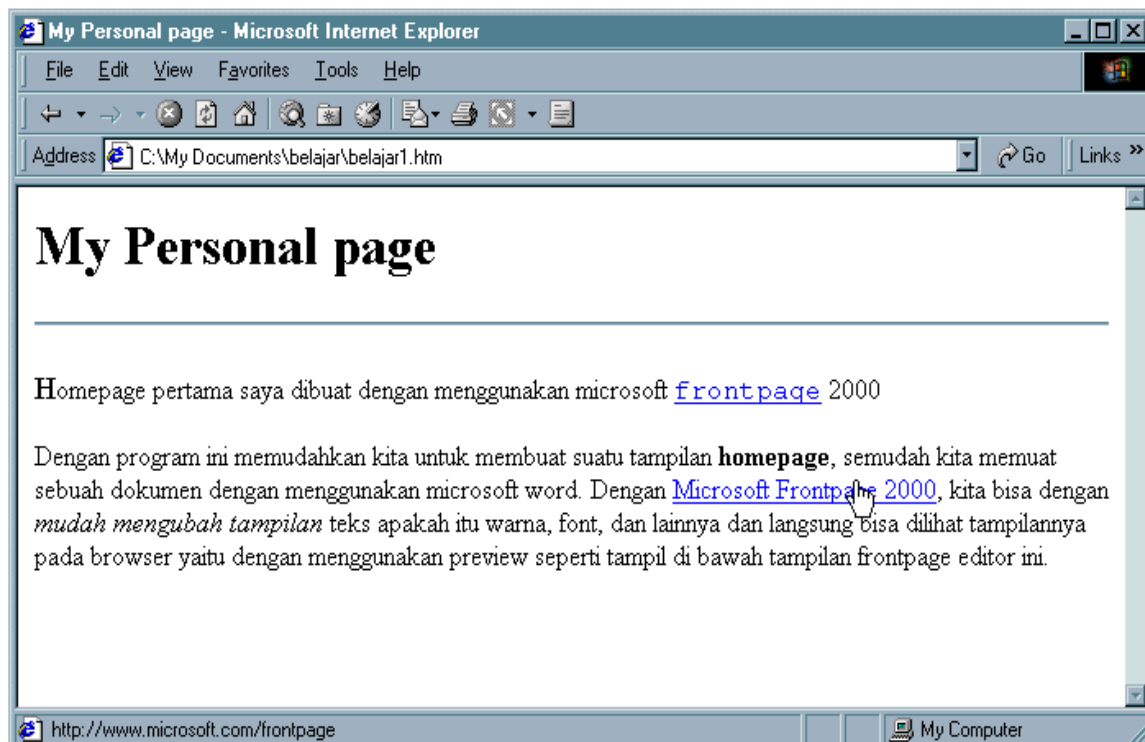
My Personal page - Microsoft Internet Explorer

File Edit View Favorites Tools Help

Address C:\My Documents\belajar\belajar1.htm Go Links »

# My Personal page

Homepage pertama saya dibuat dengan menggunakan microsoft frontpage 2000

Dengan program ini memudahkan kita untuk membuat suatu tampilan **homepage**, semudah kita memuat sebuah dokumen dengan menggunakan microsoft word. Dengan Microsoft Frontpage 2000, kita bisa dengan *mudah mengubah tampilan* teks apakah itu warna, font, dan lainnya dan langsung bisa dilihat tampilannya pada browser yaitu dengan menggunakan preview seperti tampil di bawah tampilan frontpage editor ini.

http://www.microsoft.com/frontpage My Computer